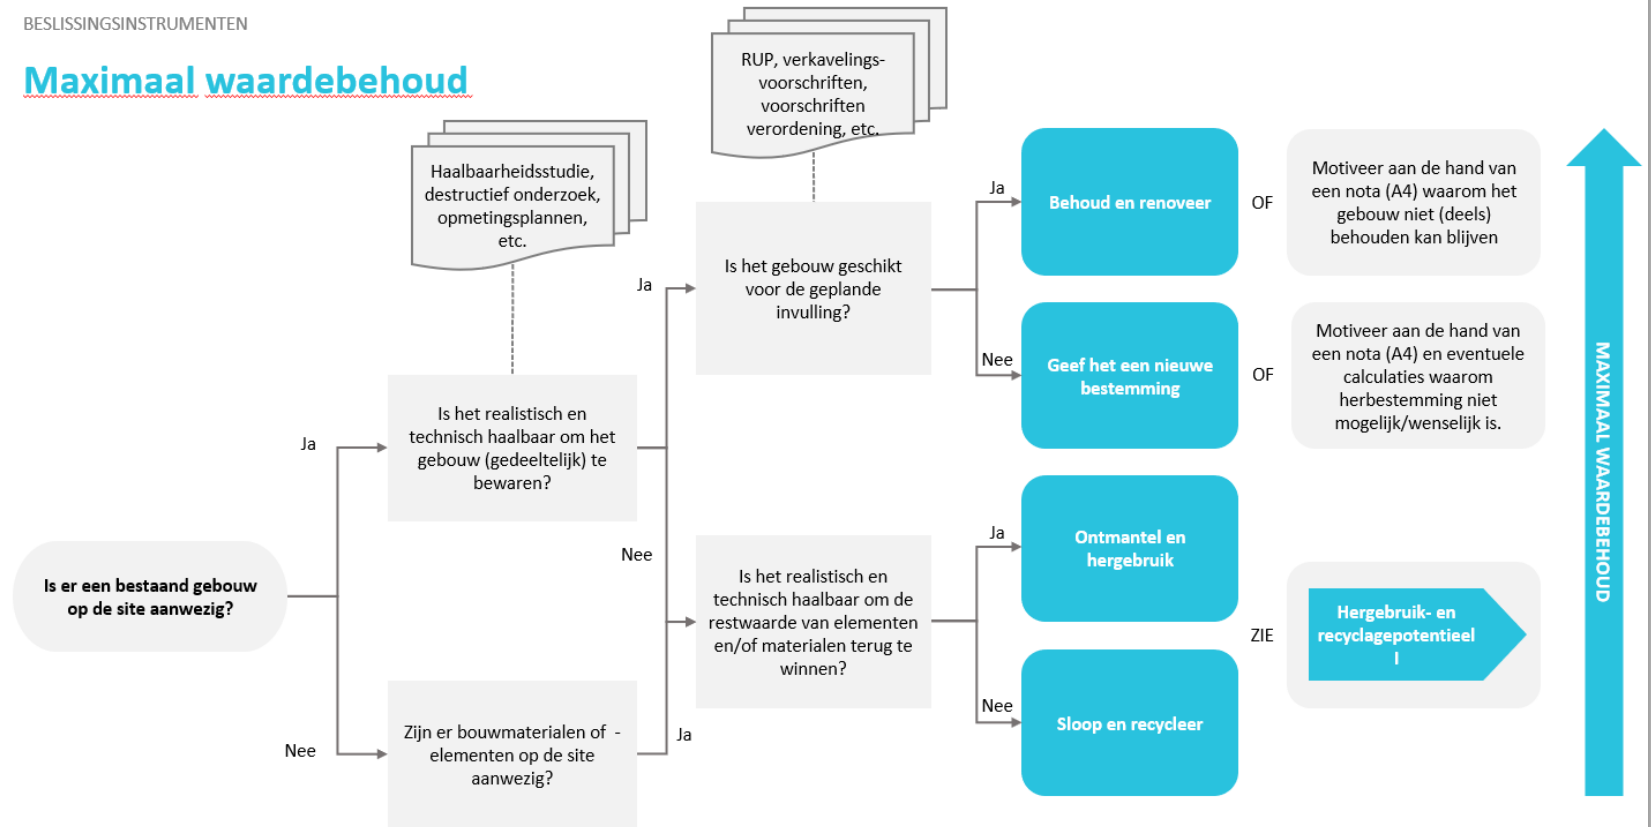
BESLISSINGSINSTRUMENTEN

Maximaal waardebehoud

RUP, verkavelingsvoorschriften, voorschriften verordening, etc.

Haalbaarheidsstudie, destructief onderzoek, opmetingsplannen, etc.

Is er een bestaand gebouw op de site aanwezig?

Ja

Nee

Is het realistisch en technisch haalbaar om het gebouw (gedeeltelijk) te bewaren?

Zijn er bouwmaterialen of -elementen op de site aanwezig?

Ja

Nee

Ja

Is het gebouw geschikt voor de geplande invulling?

Is het realistisch en technisch haalbaar om de restwaarde van elementen en/of materialen terug te winnen?

Ja

Behoud en renoveer

OF

Motiveer aan de hand van een nota (A4) waarom het gebouw niet (deels) behouden kan blijven

Nee

Geef het een nieuwe bestemming

OF

Motiveer aan de hand van een nota (A4) en eventuele calculaties waarom herbestemming niet mogelijk/wenselijk is.

Ja

Ontmantel en hergebruik

ZIE

Hergebruik- en recyclagepotentieel I

Nee

Sloop en recycleer

MAXIMAAL WAARDEBEHOUD